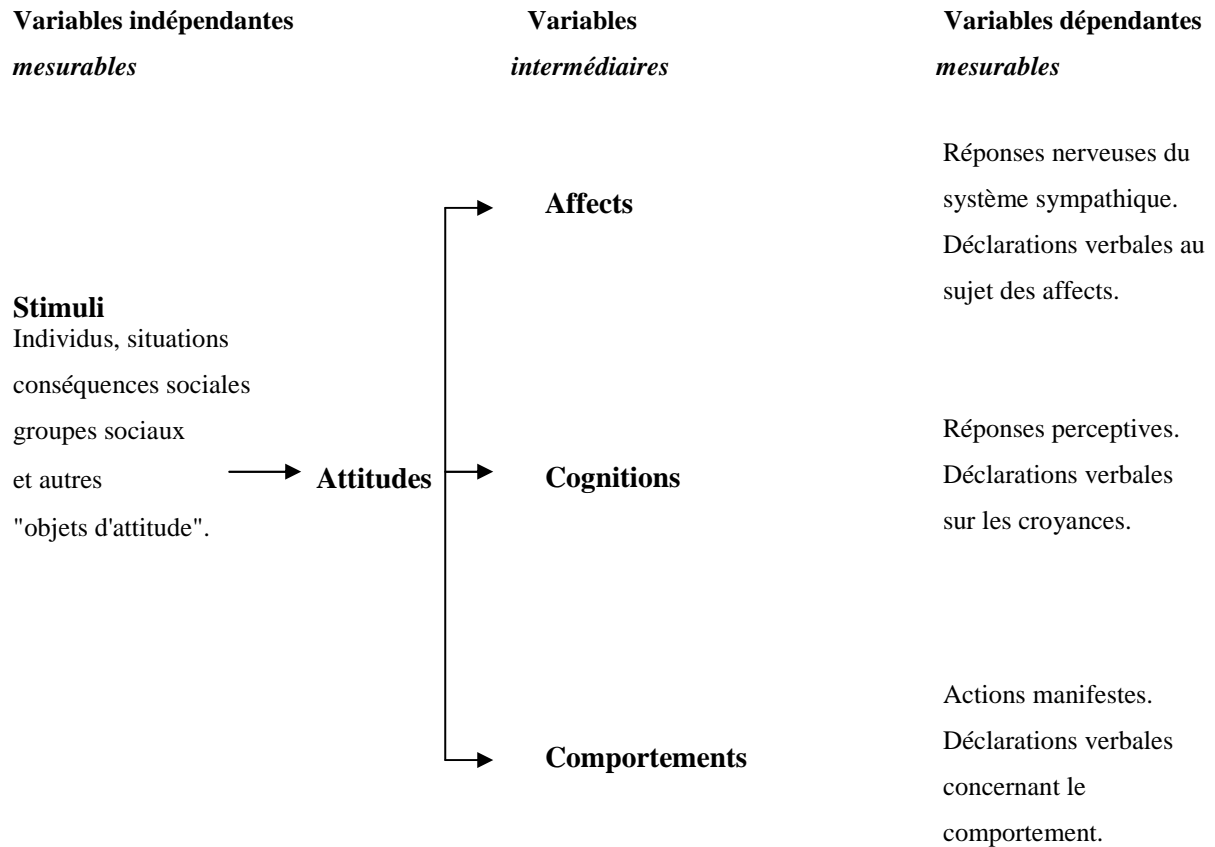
Variables indépendantes
*mesurables*

Variables
*intermédiaires*

Variables dépendantes
*mesurables*

Stimuli
Individus, situations conséquences sociales groupes sociaux et autres "objets d'attitude".

Attitudes

Affects

Cognitions

Comportements

Réponses nerveuses du système sympathique. Déclarations verbales au sujet des affects.

Réponses perceptives. Déclarations verbales sur les croyances.

Actions manifestes. Déclarations verbales concernant le comportement.